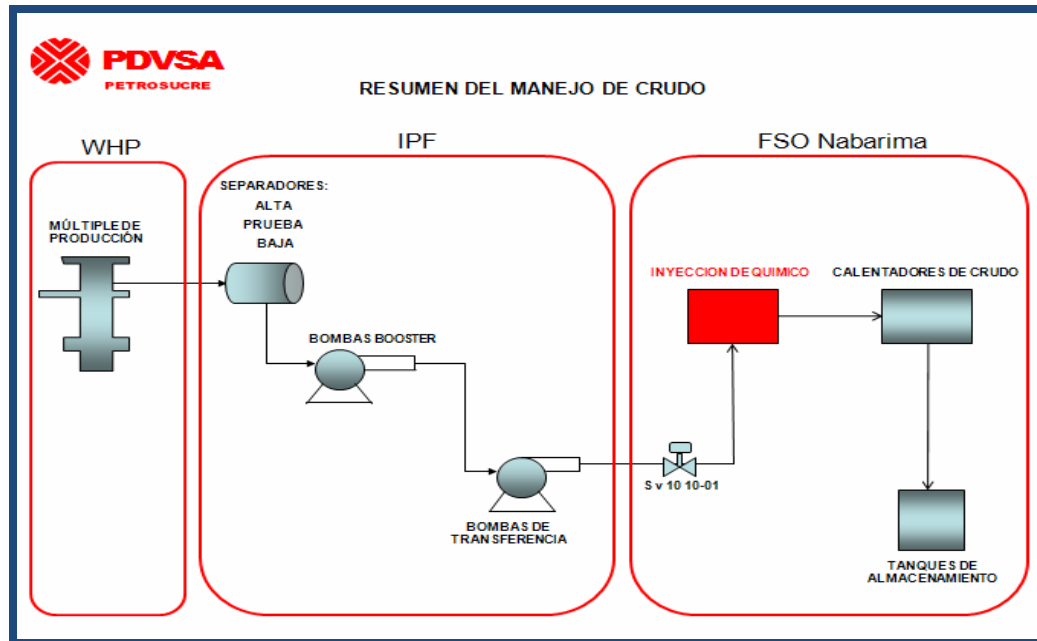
PDVSA
PETROSUCRE

RESUMEN DEL MANEJO DE CRUDO

WHP

IPF

FSO Nabarima

MÚLTIPLE DE PRODUCCIÓN

SEPARADORES:
ALTA
PRUEBA
BAJA

BOMBAS BOOSTER

BOMBAS DE TRANSFERENCIA

INYECCION DE QUIMICO

CALENTADORES DE CRUDO

S v 10 10-01

TANQUES DE ALMACENAMIENTO